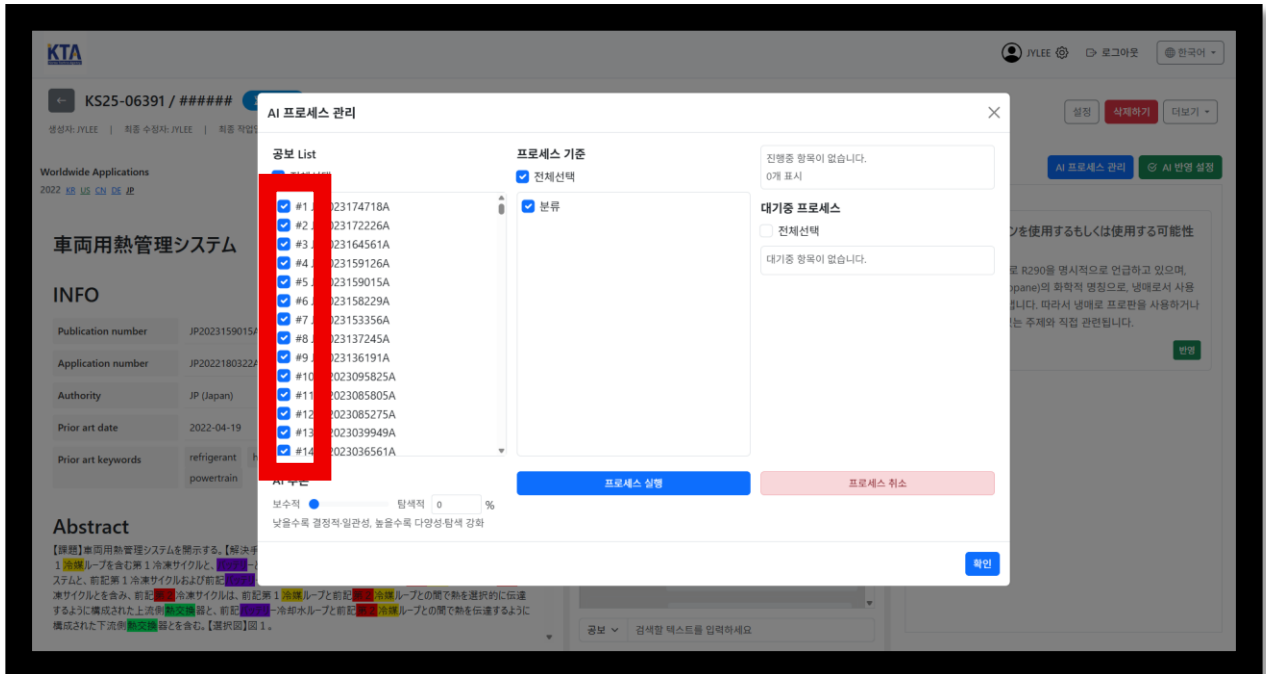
KTA

JYLEE 로그아웃 한국어

KS25-06391 / ######

생성자: JYLEE | 최종 수정자: JYLEE | 최종 작업

설정 삭제하기 더보기

Worldwide Applications
2022 KR US CN DE JP

車両用熱管理システム

INFO

| Publication number | JP2023159015A |
|---|---|
| Application number | JP2022180322A |
| Authority | JP (Japan) |
| Prior art date | 2022-04-19 |
| Prior art keywords | refrigerant powertrain |

Abstract

【課題】車両用熱管理システムを開示する。【解決手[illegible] 1 冷媒ループを含む第 1 冷凍サイクルと、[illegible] ステムと、前記第 1 冷凍サイクルおよび前記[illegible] 凍サイクルとを含み、前記第 1 冷凍サイクルは、前記第 1 冷媒ループと前記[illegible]冷媒ループとの間で熱を選択的に伝達するように構成された上流側熱交換器と、前記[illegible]冷却水ループと前記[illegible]冷媒ループとの間で熱を伝達するように構成された下流側熱交換器とを含む。【選択図】図 1。

AI 프로세스 관리 AI 반영 설정

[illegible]ン을 使用するもしくは使用する可能性

로 R290을 명시적으로 언급하고 있으며, opane)의 화학적 명칭으로, 냉매로서 사용 됩니다. 따라서 냉매로 프로판을 사용하거나 는 주제와 직접 관련됩니다.

반영

공보 검색할 텍스트를 입력하세요

AI 프로세스 관리

공보 List
전체선택
#1 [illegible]023174718A
#2 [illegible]023172226A
#3 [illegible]023164561A
#4 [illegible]023159126A
#5 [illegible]023159015A
#6 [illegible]023158229A
#7 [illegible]023153356A
#8 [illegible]023137245A
#9 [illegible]023136191A
#10 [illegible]2023095825A
#11 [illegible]2023085805A
#12 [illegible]2023085275A
#13 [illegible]2023039949A
#14 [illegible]2023036561A

AI 수준
보수적 탐색적 0 %
낮을수록 결정적·일관성, 높을수록 다양성·탐색 강화

프로세스 기준
전체선택
분류

프로세스 실행

진행중 항목이 없습니다.
0개 표시

대기중 프로세스
전체선택
대기중 항목이 없습니다.

프로세스 취소

확인